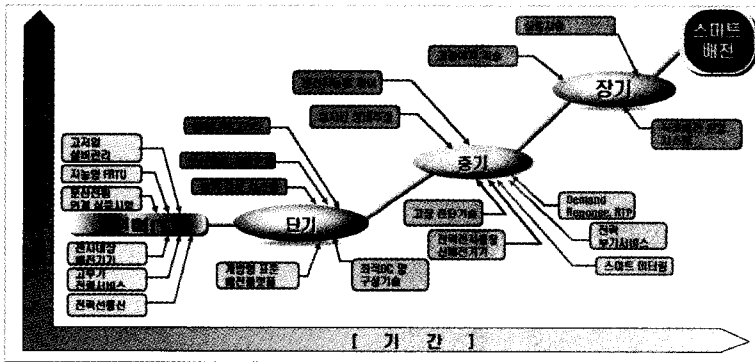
스마트 배전

장기

중기

단기

고자원 설비관리

지능형 FRTU

분산전원 연계 운영시스템

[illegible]

원시대상 배전기기

고부가 전력서비스

전력선통신

계통형 표준 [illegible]

전력IC 등 구성기술

고장 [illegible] 기술

전력변환 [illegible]

Demand Response, RTP

전력 부가서비스

스마트 미터링

[ 기 간 ]